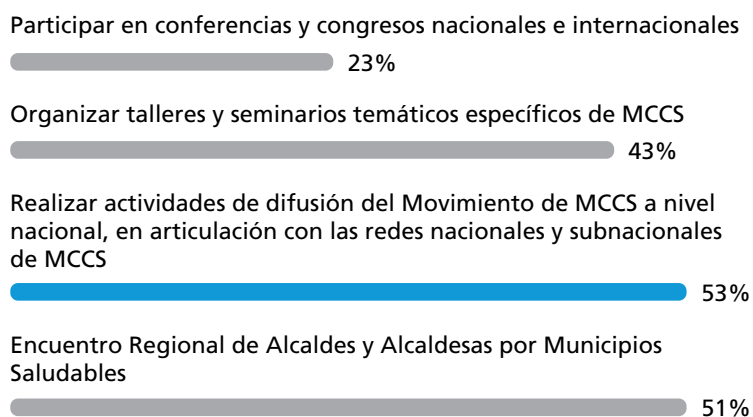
Participar en conferencias y congresos nacionales e internacionales

23%

Organizar talleres y seminarios temáticos específicos de MCCS

43%

Realizar actividades de difusión del Movimiento de MCCS a nivel nacional, en articulación con las redes nacionales y subnacionales de MCCS

53%

Encuentro Regional de Alcaldes y Alcaldesas por Municipios Saludables

51%